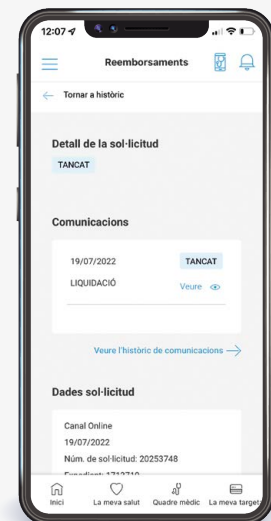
12:07

Reemborsaments

Tornar a històric

Detall de la sol·licitud

TANCAT

Comunicacions

19/07/2022

TANCAT

LIQUIDACIÓ

Veure

Veure l'històric de comunicacions

Dades sol·licitud

Canal Online

19/07/2022

Núm. de sol·licitud: 20253748

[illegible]

Inici

La meva salut

Quadre mèdic

La meva target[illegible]